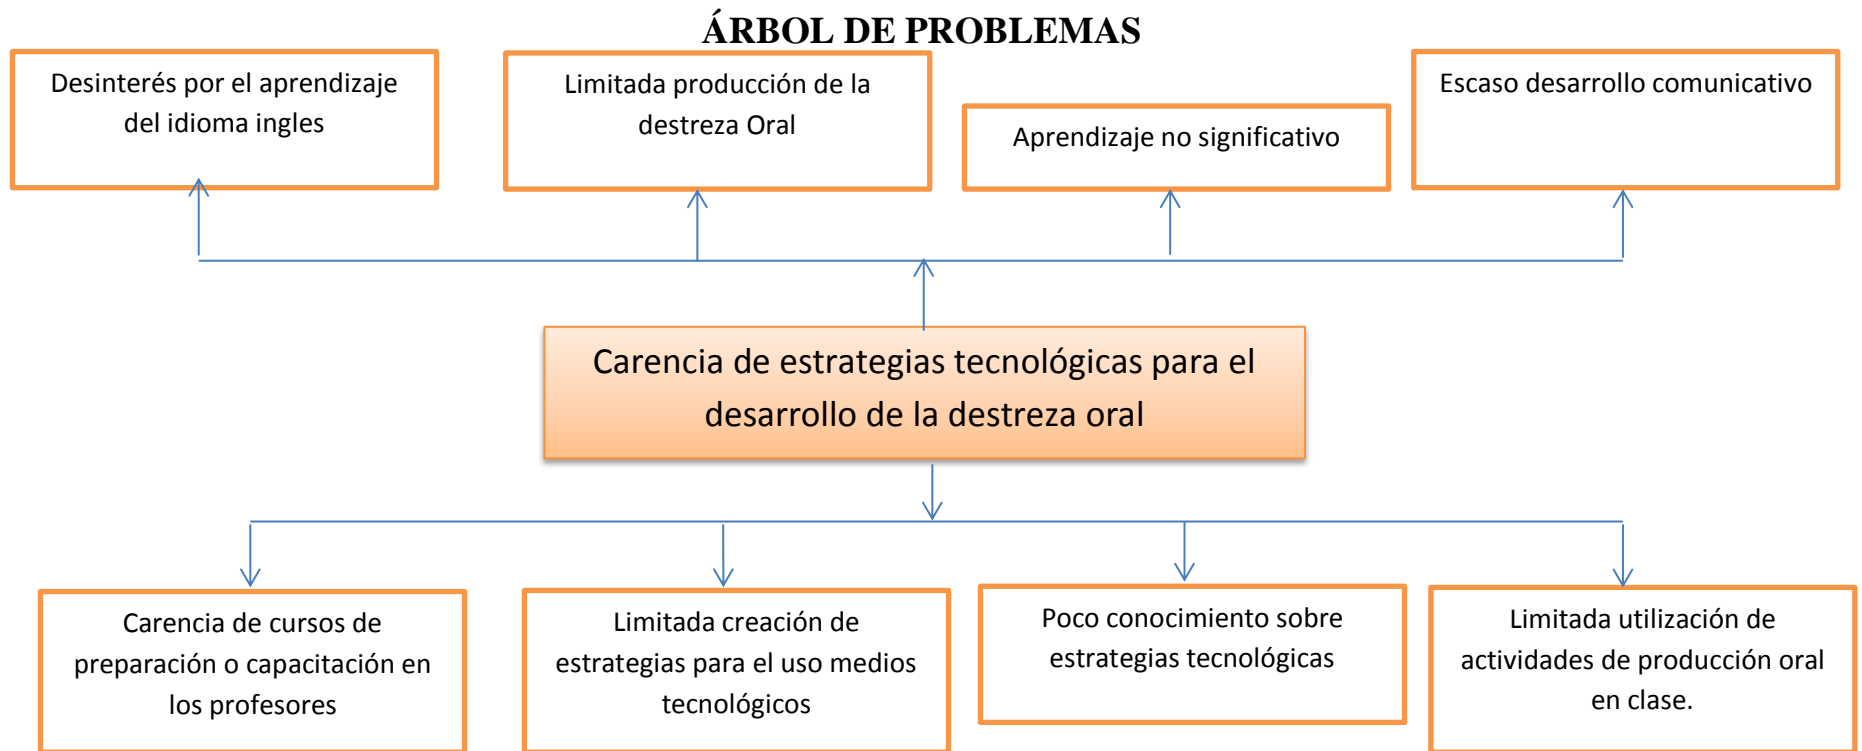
ÁRBOL DE PROBLEMAS

Desinterés por el aprendizaje del idioma ingles

Limitada producción de la destreza Oral

Aprendizaje no significativo

Escaso desarrollo comunicativo

Carencia de estrategias tecnológicas para el desarrollo de la destreza oral

Carencia de cursos de preparación o capacitación en los profesores

Limitada creación de estrategias para el uso medios tecnológicos

Poco conocimiento sobre estrategias tecnológicas

Limitada utilización de actividades de producción oral en clase.